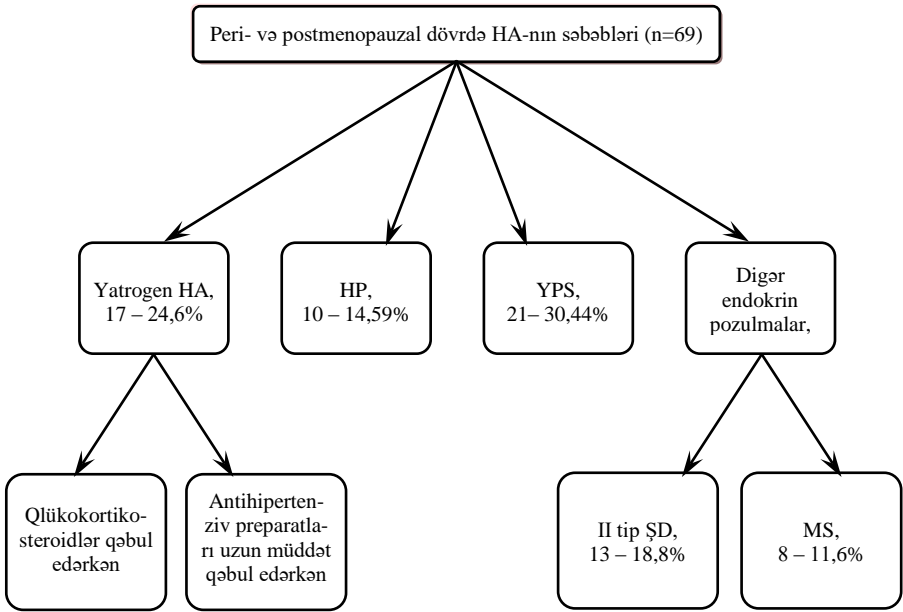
Peri- və postmenopauzal dövrdə HA-nın səbəbləri (n=69)

Yatrogen HA, 17 – 24,6%

HP, 10 – 14,59%

YPS, 21– 30,44%

Digər endokrin pozulmalar,

Qlükokortikosteroidlər qəbul edərkən

Antihipertenziv preparatları uzun müddət qəbul edərkən

II tip ŞD, 13 – 18,8%

MS, 8 – 11,6%